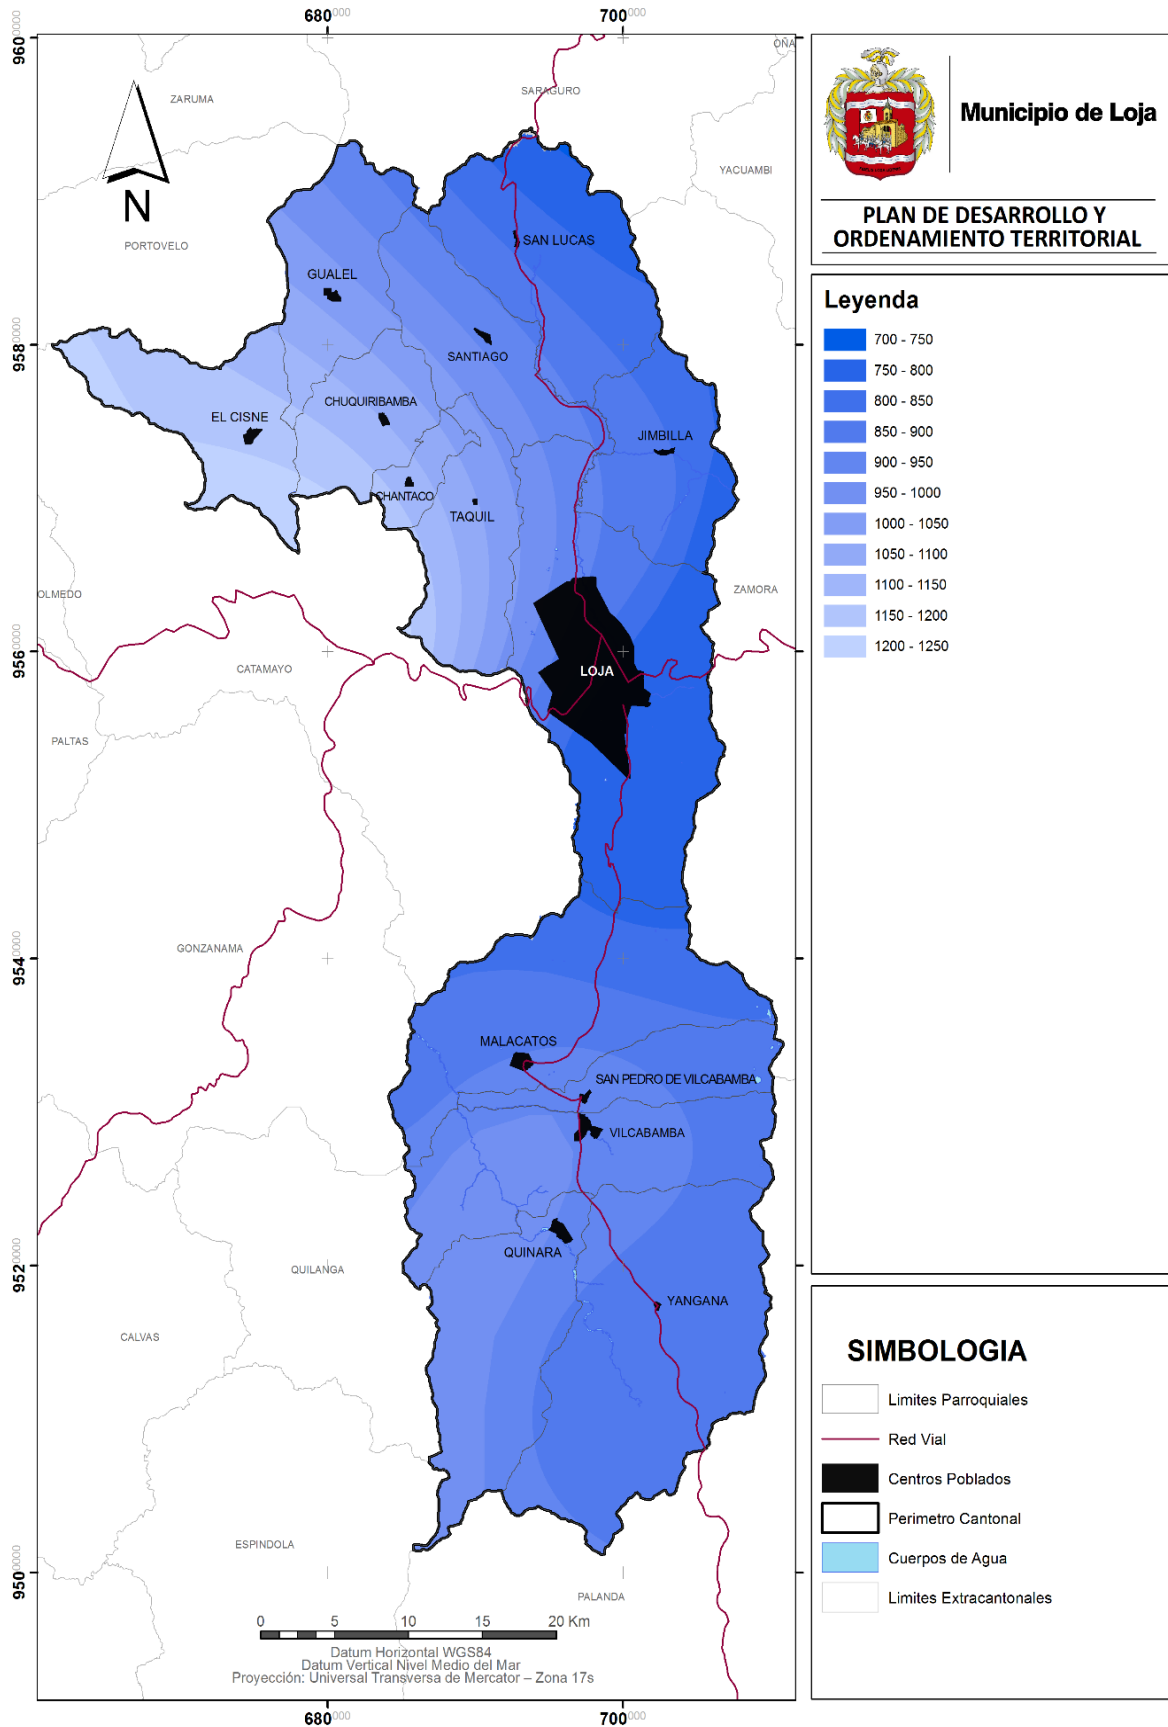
$680^{000}$ $700^{000}$

$960^{0000}$
$958^{0000}$
$956^{0000}$
$954^{0000}$
$952^{0000}$
$950^{0000}$

N

ZARUMA
SARAGURO
OÑA
YACUAMBI
PORTOVELO
GUALEL
SAN LUCAS
SANTIAGO
CHUQUIRIBAMBA
EL CISNE
JIMBILLA
CHANTACO
TAQUIL
OLMEDO
ZAMORA
CATAMAYO
LOJA
PALTAS
GONZANAMA
MALACATOS
SAN PEDRO DE VILCABAMBA
VILCABAMBA
QUINARA
QUILANGA
YANGANA
CALVAS
ESPINDOLA
PALANDA

0 5 10 15 20 Km

Datum Horizontal WGS84
Datum Vertical Nivel Medio del Mar
Proyección: Universal Transversa de Mercator – Zona 17s

$680^{000}$ $700^{000}$

Municipio de Loja

PLAN DE DESARROLLO Y ORDENAMIENTO TERRITORIAL

Leyenda
700 - 750
750 - 800
800 - 850
850 - 900
900 - 950
950 - 1000
1000 - 1050
1050 - 1100
1100 - 1150
1150 - 1200
1200 - 1250

SIMBOLOGIA
Limites Parroquiales
Red Vial
Centros Poblados
Perimetro Cantonal
Cuerpos de Agua
Limites Extracantonales